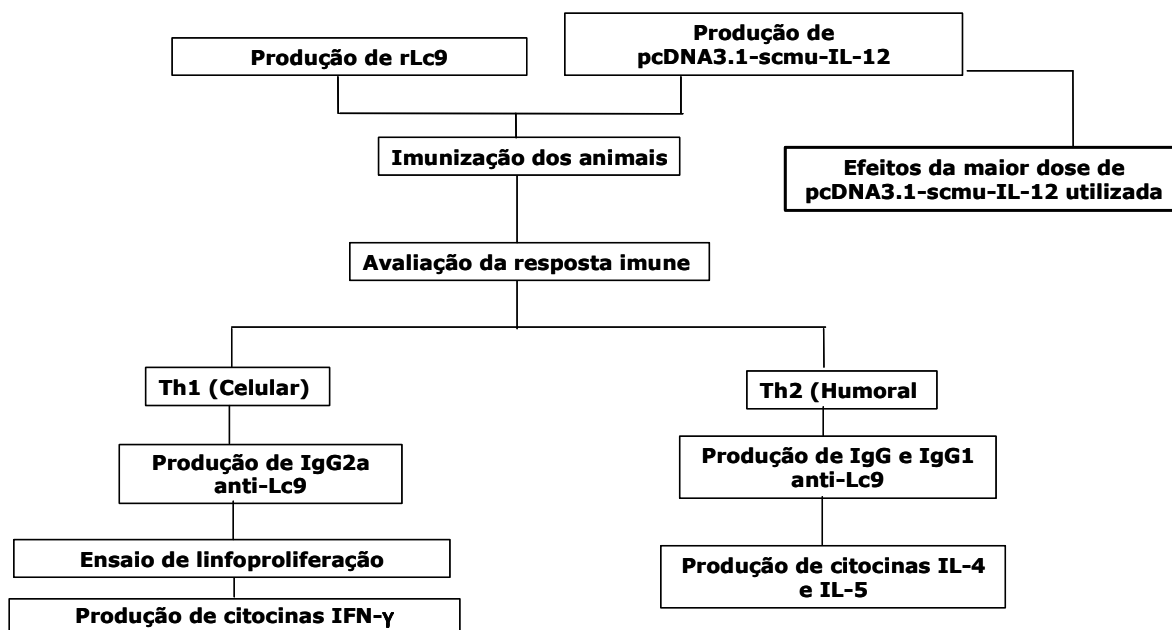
Produção de rLc9

Produção de pcDNA3.1-scmu-IL-12

Efeitos da maior dose de pcDNA3.1-scmu-IL-12 utilizada

Imunização dos animais

Avaliação da resposta imune

Th1 (Celular)

Produção de IgG2a anti-Lc9

Ensaio de linfoproliferação

Produção de citocinas IFN-γ

Th2 (Humoral

Produção de IgG e IgG1 anti-Lc9

Produção de citocinas IL-4 e IL-5